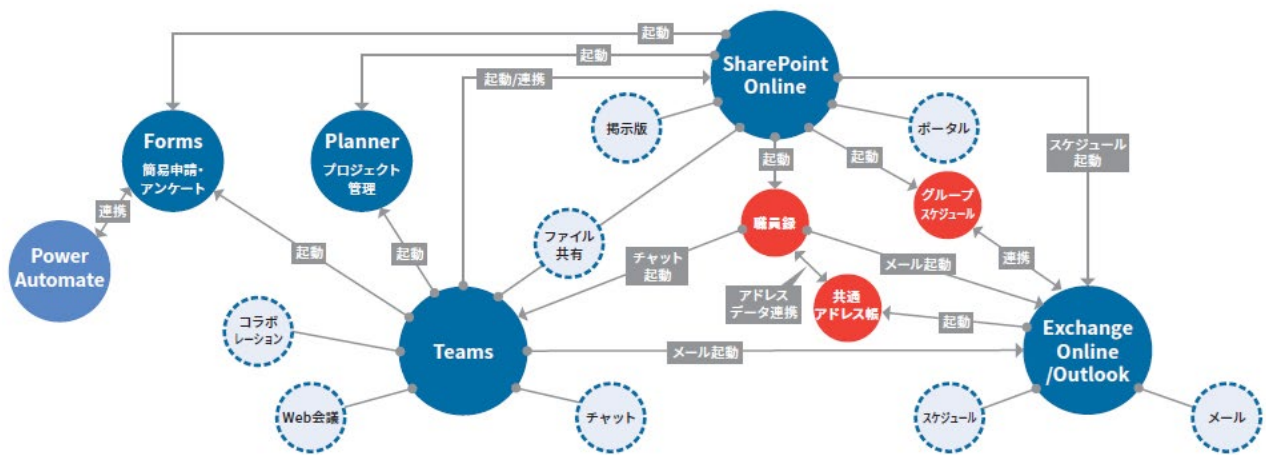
起動

起動

起動/連携

SharePoint Online

掲示板

ポータル

Forms
簡易申請・アンケート

Planner
プロジェクト管理

スケジュール起動

起動

起動

連携

職員録

グループスケジュール

Power Automate

起動

起動

ファイル共有

チャット起動

メール起動

連携

アドレスデータ連携

共通アドレス帳

起動

コラボレーション

Teams

メール起動

Exchange Online /Outlook

Web会議

チャット

スケジュール

メール